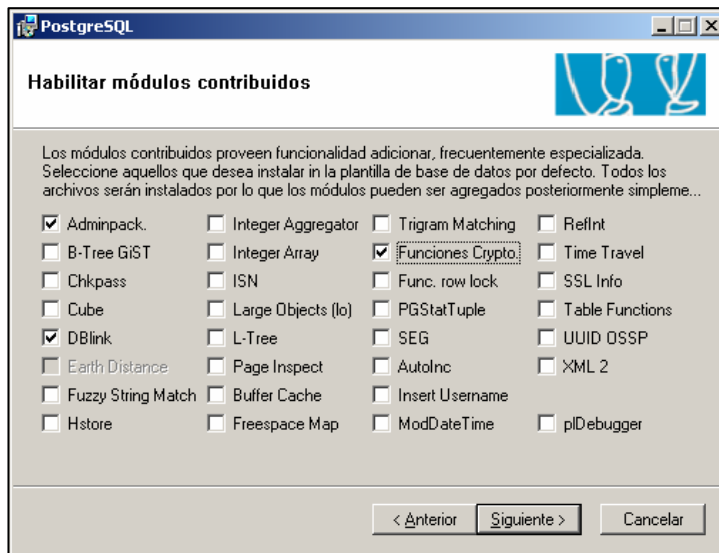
PostgreSQL

Habilitar módulos contribuidos

Los módulos contribuidos proveen funcionalidad adicionar, frecuentemente especializada. Seleccione aquellos que desea instalar in la plantilla de base de datos por defecto. Todos los archivos serán instalados por lo que los módulos pueden ser agregados posteriormente simpleme...

☑ Adminpack.
☐ B-Tree GiST
☐ Chkpass
☐ Cube
☑ DBlink
☐ Earth Distance
☐ Fuzzy String Match
☐ Hstore

☐ Integer Aggregator
☐ Integer Array
☐ ISN
☐ Large Objects (lo)
☐ L-Tree
☐ Page Inspect
☐ Buffer Cache
☐ Freespace Map

☐ Trigram Matching
☑ Funciones Crypto.
☐ Func. row lock
☐ PGStatTuple
☐ SEG
☐ AutoInc
☐ Insert Username
☐ ModDateTime

☐ RefInt
☐ Time Travel
☐ SSL Info
☐ Table Functions
☐ UUID OSSP
☐ XML 2
☐ plDebugger

< Anterior   Siguiente >   Cancelar